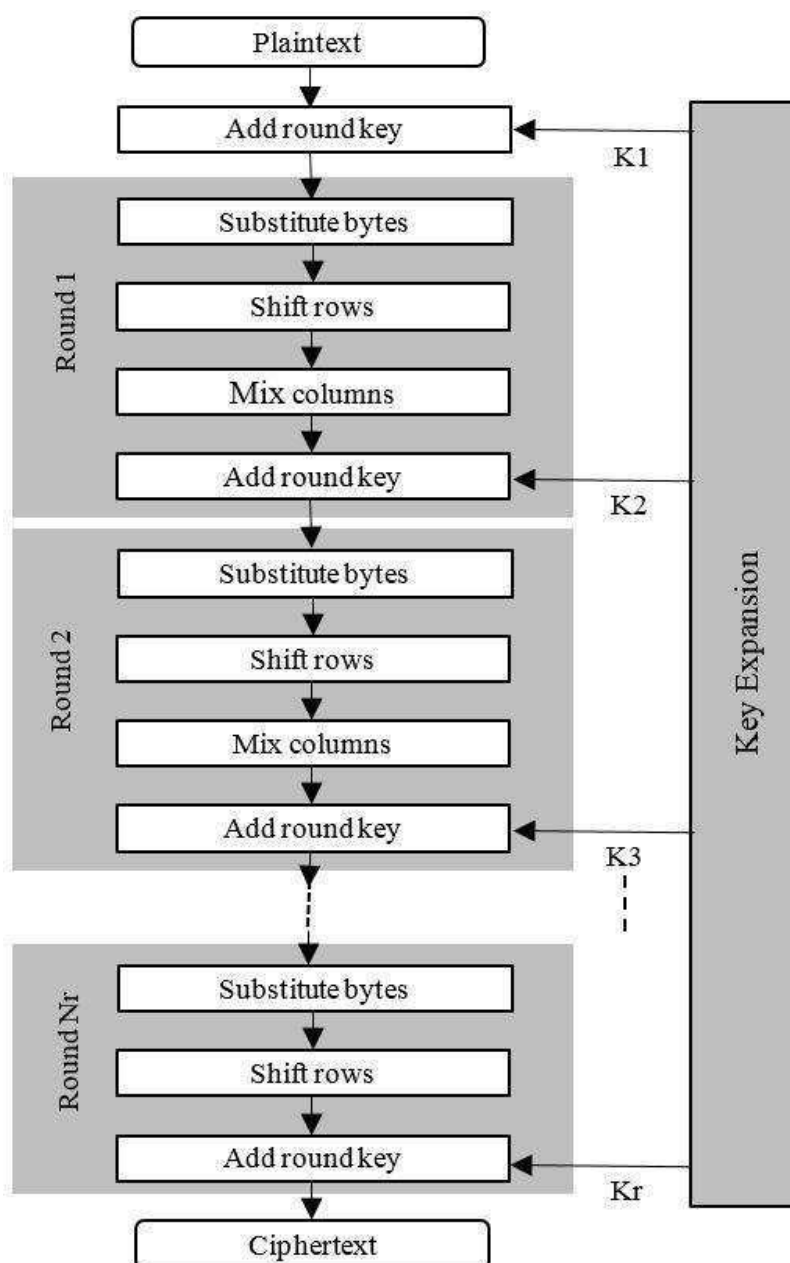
Plaintext

Add round key

K1

Round 1

Substitute bytes

Shift rows

Mix columns

Add round key

K2

Round 2

Substitute bytes

Shift rows

Mix columns

Add round key

K3

Round Nr

Substitute bytes

Shift rows

Add round key

Kr

Key Expansion

Ciphertext